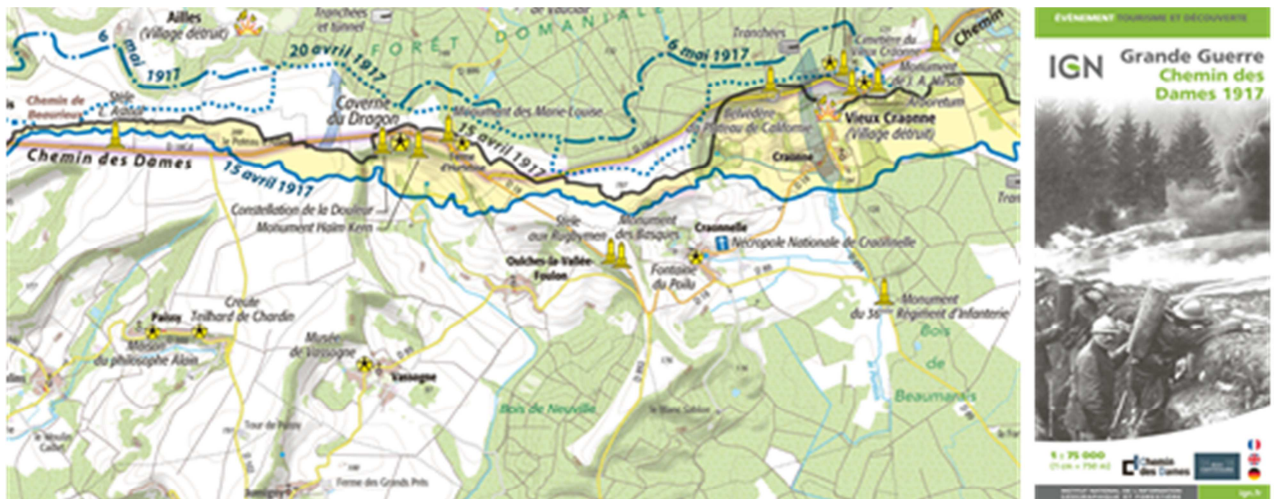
Ailles
(Village détruit)
Tranchées et tunnel
FORÊT DOMANIALE
6 mai 1917
1917
20 avril 1917
6 mai 1917
Tranchées
Caverne du Vieux Craonne
Monument de J. A. Nesch
Chemin
Chemin de Beaurieux
Stèle E. Aubiat
Caverne du Dragon
Monument des Marie-Louise
Belvédère du Plateau de Californie
Arboretum
Vieux Craonne
(Village détruit)
Chemin des Dames
15 avril 1917
15 avril 1917
Craonne
Constellation de la Douleur
Monument Haïm Kern
Stèle aux Rugbymen
Monument des Basques
Craonnelle
Nécropole Nationale de Craonnelle
Oulches-la-Vallée-Foulon
Fontaine du Poilu
Creute Teilhard de Chardin
Paissy
Maison du philosophe Alain
Musée de Vassogne
Vassogne
Monument du 36e Régiment d'Infanterie
Bois de Beaumarais
Bois de Neuville
Tour de Paissy
Ferme des Grands Près

ÉVÉNEMENT TOURISME ET DÉCOUVERTE
IGN
Grande Guerre
Chemin des Dames 1917
1 : 75 000
Chemin des Dames
ign.fr